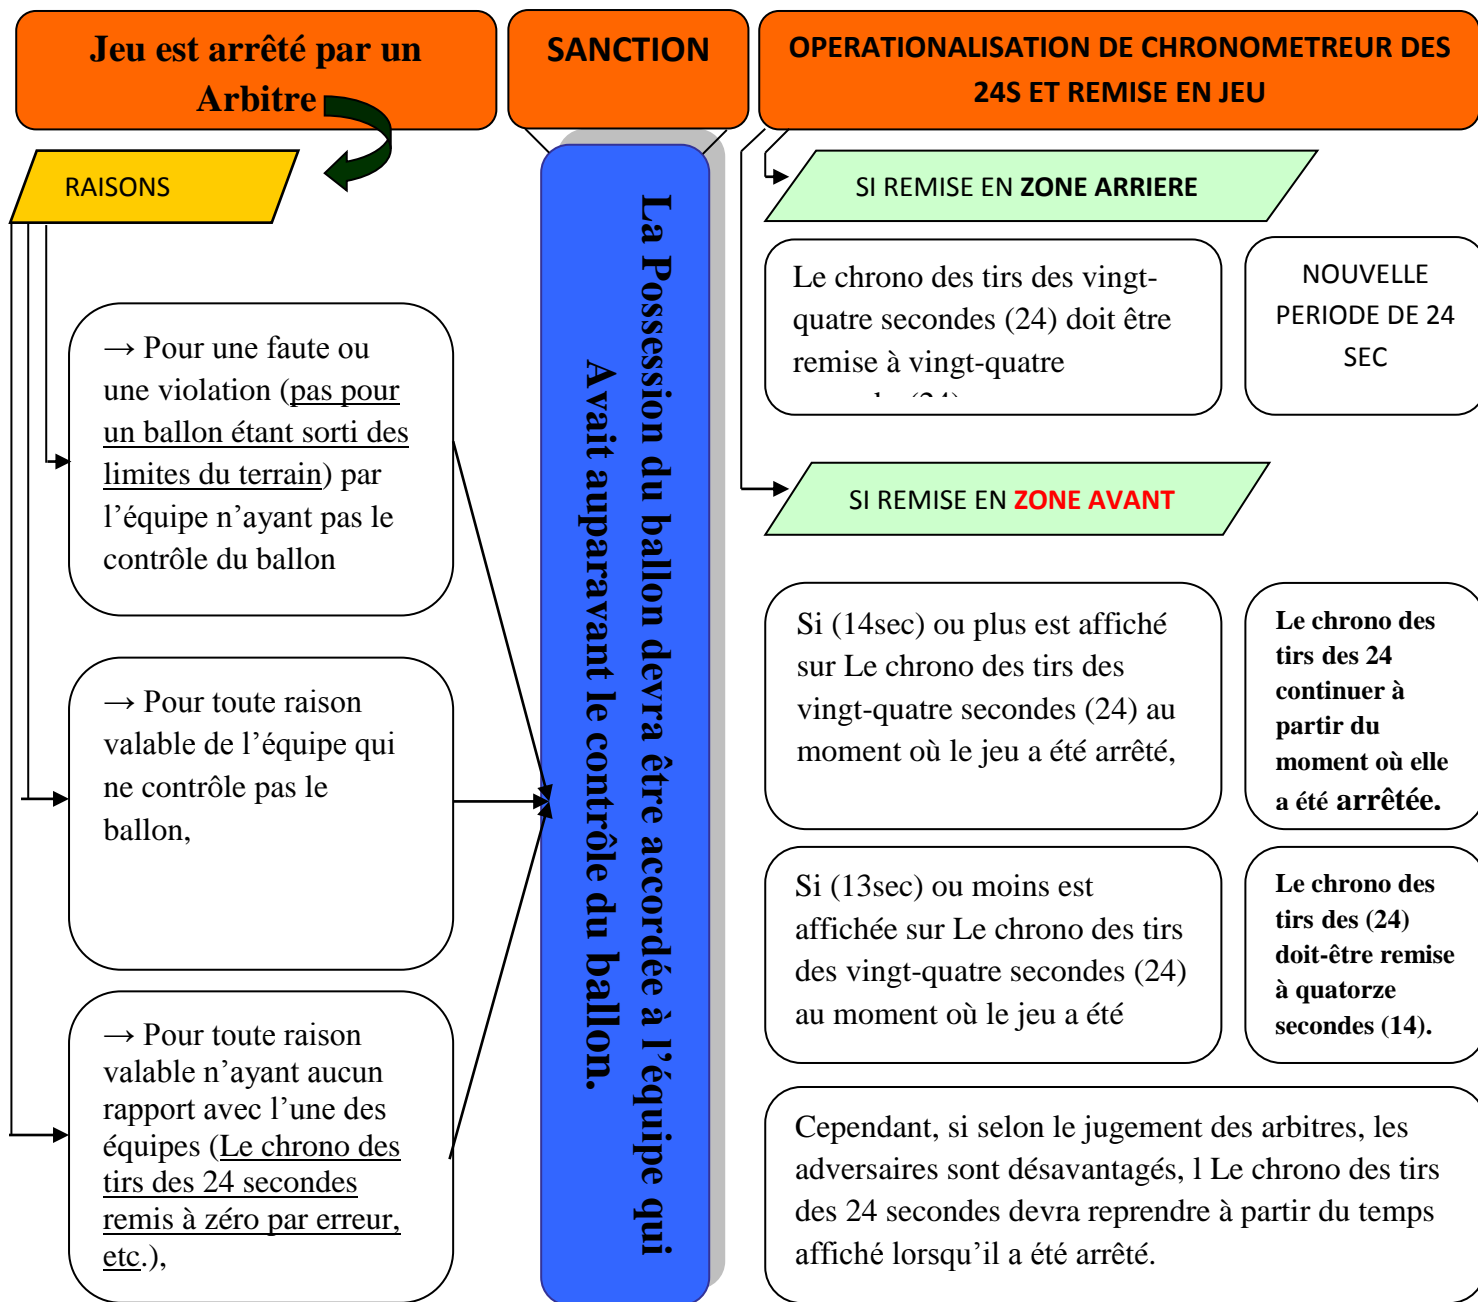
Jeu est arrêté par un Arbitre

SANCTION

OPERATIONALISATION DE CHRONOMETREUR DES 24S ET REMISE EN JEU

RAISONS

→ Pour une faute ou une violation (pas pour un ballon étant sorti des limites du terrain) par l'équipe n'ayant pas le contrôle du ballon

→ Pour toute raison valable de l'équipe qui ne contrôle pas le ballon,

→ Pour toute raison valable n'ayant aucun rapport avec l'une des équipes (Le chrono des tirs des 24 secondes remis à zéro par erreur, etc.),

La Possession du ballon devra être accordée à l'équipe qui Avait auparavant le contrôle du ballon.

SI REMISE EN ZONE ARRIERE

Le chrono des tirs des vingt-quatre secondes (24) doit être remise à vingt-quatre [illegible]

NOUVELLE PERIODE DE 24 SEC

SI REMISE EN ZONE AVANT

Si (14sec) ou plus est affiché sur Le chrono des tirs des vingt-quatre secondes (24) au moment où le jeu a été arrêté,

Le chrono des tirs des 24 continuer à partir du moment où elle a été arrêtée.

Si (13sec) ou moins est affichée sur Le chrono des tirs des vingt-quatre secondes (24) au moment où le jeu a été

Le chrono des tirs des (24) doit-être remise à quatorze secondes (14).

Cependant, si selon le jugement des arbitres, les adversaires sont désavantagés, l Le chrono des tirs des 24 secondes devra reprendre à partir du temps affiché lorsqu'il a été arrêté.